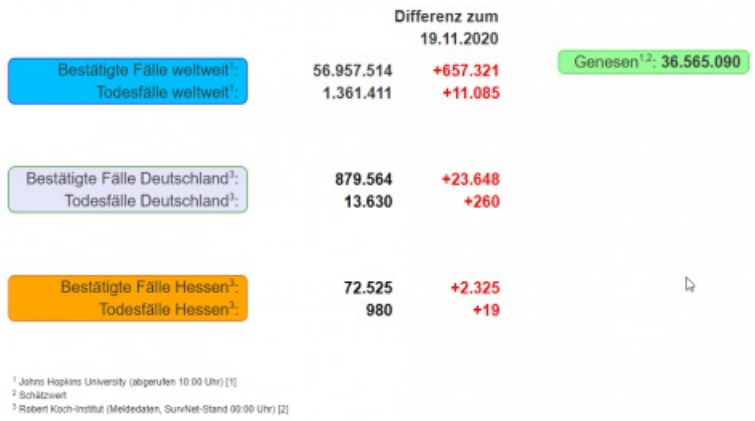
Differenz zum 19.11.2020

Bestätigte Fälle weltweit$^1$: 56.957.514 +657.321
Todesfälle weltweit$^1$: 1.361.411 +11.085

Genesen$^{1,2}$: 36.565.090

Bestätigte Fälle Deutschland$^3$: 879.564 +23.648
Todesfälle Deutschland$^3$: 13.630 +260

Bestätigte Fälle Hessen$^3$: 72.525 +2.325
Todesfälle Hessen$^3$: 980 +19

$^1$ Johns Hopkins University (abgerufen 10:00 Uhr) [1]
$^2$ Schätzwert
$^3$ Robert Koch-Institut (Meldedaten, SurvNet-Stand 00:00 Uhr) [2]